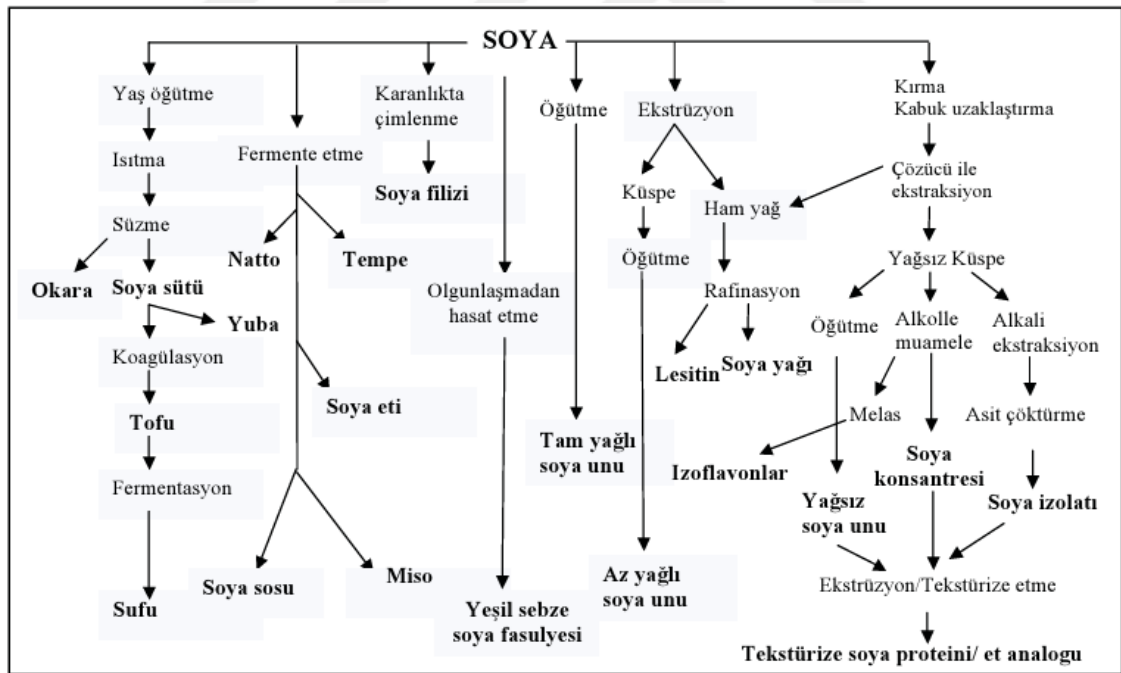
SOYA

Yaş öğütme
Isıtma
Süzme
Okara
Soya sütü
Yuba
Koagülasyon
Tofu
Fermentasyon
Sufu

Fermente etme
Natto
Tempe
Soya eti
Soya sosu
Miso

Karanlıkta çimlenme
Soya filizi

Olgunlaşmadan hasat etme
Yeşil sebze soya fasulyesi

Öğütme
Tam yağlı soya unu

Ekstrüzyon
Küspe
Öğütme
Az yağlı soya unu
Ham yağ
Rafinasyon
Lesitin
Soya yağı

Kırma
Kabuk uzaklaştırma
Çözücü ile ekstraksiyon
Yağsız Küspe
Öğütme
Alkolle muamele
Alkali ekstraksiyon
Melas
Izoflavonlar
Asit çöktürme
Soya konsantresi
Yağsız soya unu
Soya izolatı
Ekstrüzyon/Tekstürize etme
Tekstürize soya proteini/ et analogu